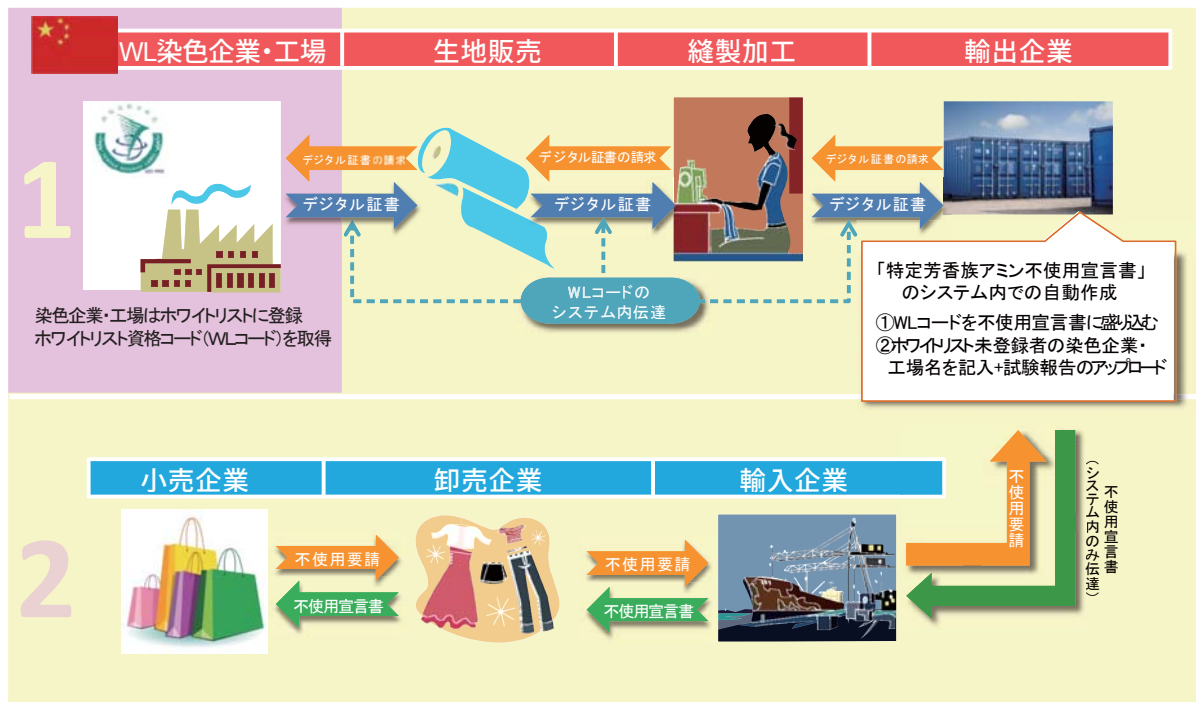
WL染色企業・工場

生地販売

縫製加工

輸出企業

1

デジタル証書の請求

デジタル証書

デジタル証書の請求

デジタル証書

デジタル証書の請求

デジタル証書

WLコードの
システム内伝達

染色企業・工場はホワイトリストに登録
ホワイトリスト資格コード（WLコード）を取得

「特定芳香族アミン不使用宣言書」
のシステム内での自動作成
①WLコードを不使用宣言書に盛り込む
②ホワイトリスト未登録者の染色企業・工場名を記入+試験報告のアップロード

不使用要請

不使用宣言書
（システム内のみ伝達）

2

小売企業

卸売企業

輸入企業

不使用要請

不使用宣言書

不使用要請

不使用宣言書